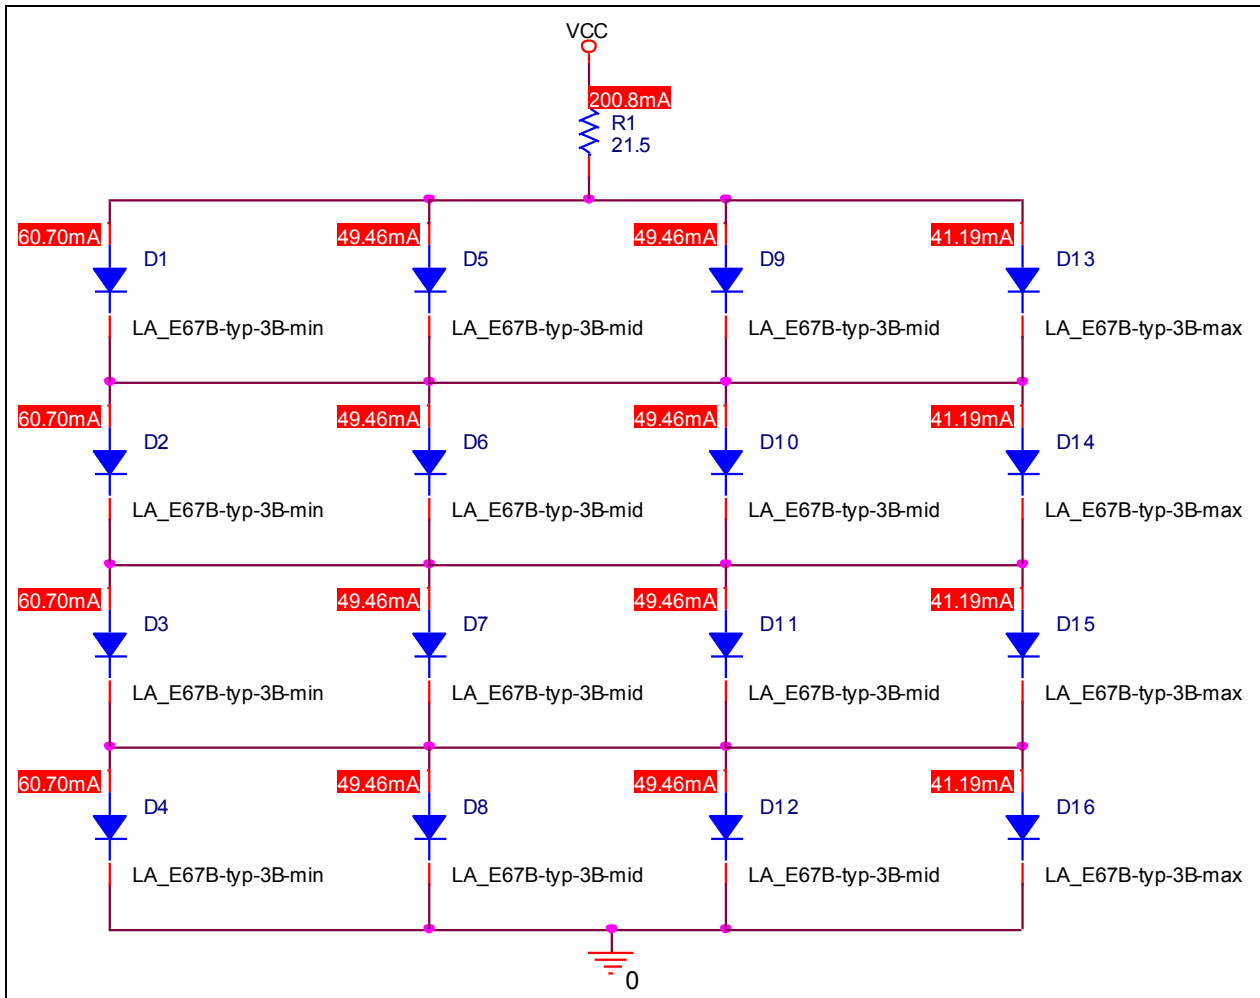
VCC

200.8mA

R1
21.5

60.70mA
D1
LA_E67B-typ-3B-min

49.46mA
D5
LA_E67B-typ-3B-mid

49.46mA
D9
LA_E67B-typ-3B-mid

41.19mA
D13
LA_E67B-typ-3B-max

60.70mA
D2
LA_E67B-typ-3B-min

49.46mA
D6
LA_E67B-typ-3B-mid

49.46mA
D10
LA_E67B-typ-3B-mid

41.19mA
D14
LA_E67B-typ-3B-max

60.70mA
D3
LA_E67B-typ-3B-min

49.46mA
D7
LA_E67B-typ-3B-mid

49.46mA
D11
LA_E67B-typ-3B-mid

41.19mA
D15
LA_E67B-typ-3B-max

60.70mA
D4
LA_E67B-typ-3B-min

49.46mA
D8
LA_E67B-typ-3B-mid

49.46mA
D12
LA_E67B-typ-3B-mid

41.19mA
D16
LA_E67B-typ-3B-max

0